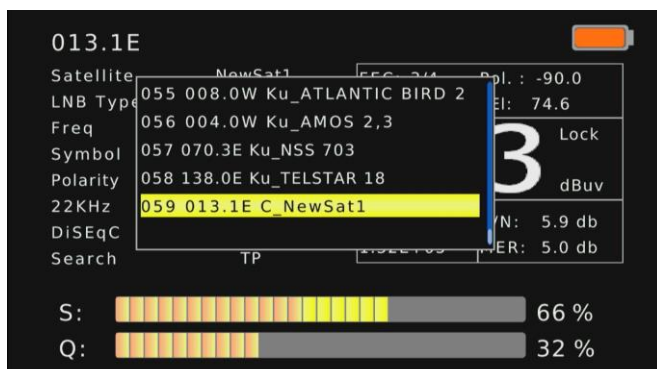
013.1E

Satellite
LNB Type
Freq
Symbol
Polarity
22KHz
DiSEqC
Search

NewSat1
TP

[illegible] Pol. : -90.0
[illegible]El: 74.6
3 Lock
dBuv
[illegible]/N: 5.9 db
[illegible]ER: 5.0 db

055 008.0W Ku_ATLANTIC BIRD 2
056 004.0W Ku_AMOS 2,3
057 070.3E Ku_NSS 703
058 138.0E Ku_TELSTAR 18
059 013.1E C_NewSat1

S: 66 %
Q: 32 %